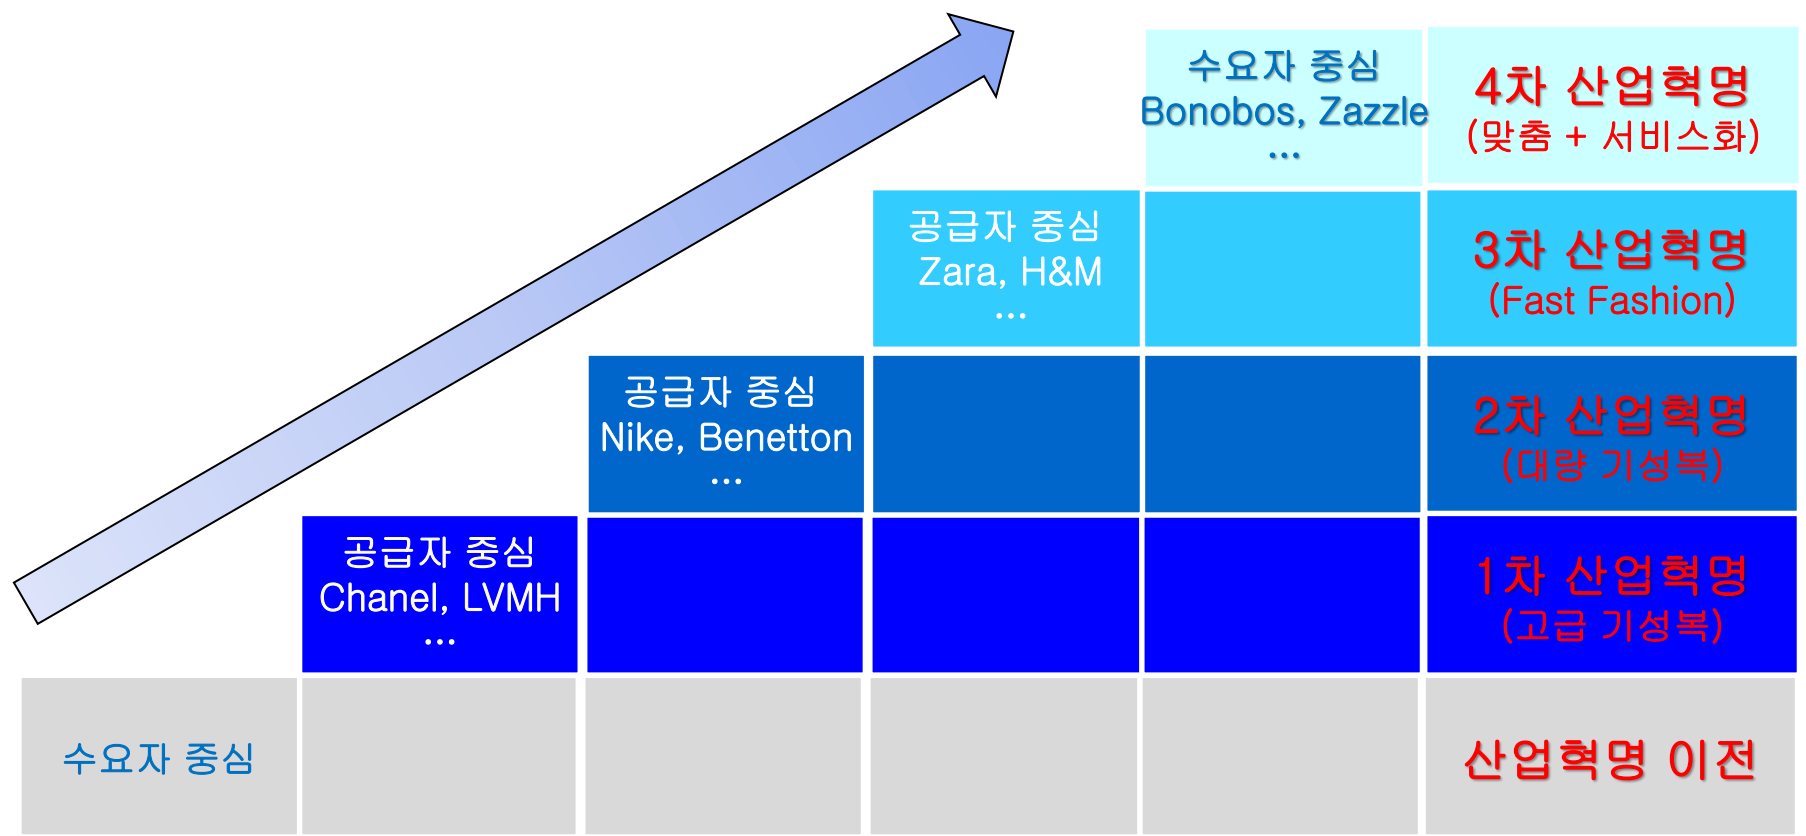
수요자 중심
Bonobos, Zazzle
…

4차 산업혁명
(맞춤 + 서비스화)

공급자 중심
Zara, H&M
…

3차 산업혁명
(Fast Fashion)

공급자 중심
Nike, Benetton
…

2차 산업혁명
(대량 기성복)

공급자 중심
Chanel, LVMH
…

1차 산업혁명
(고급 기성복)

수요자 중심

산업혁명 이전